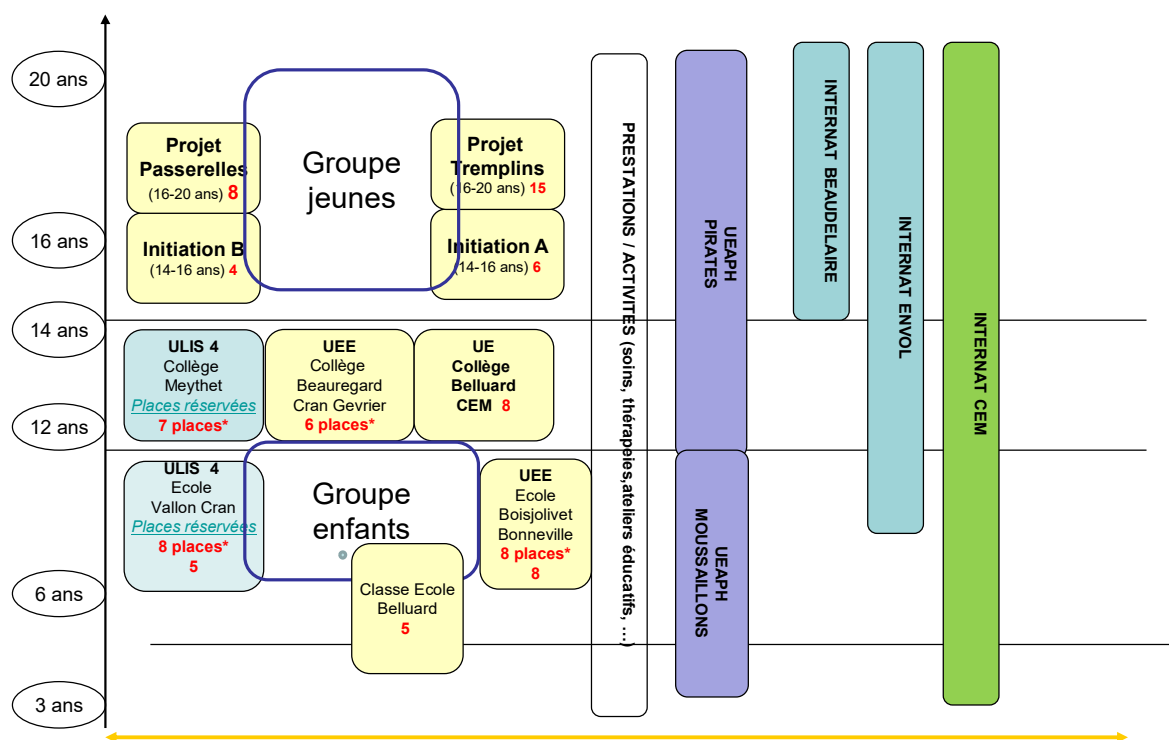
20 ans

16 ans

14 ans

12 ans

6 ans

3 ans

Projet Passerelles (16-20 ans) 8

Groupe jeunes

Projet Tremplins (16-20 ans) 15

Initiation B (14-16 ans) 4

Initiation A (14-16 ans) 6

ULIS 4 Collège Meythet Places réservées 7 places*

UEE Collège Beauregard Cran Gevrier 6 places*

UE Collège Belluard CEM 8

ULIS 4 Ecole Vallon Cran Places réservées 8 places* 5

Groupe enfants

UEE Ecole Boisjolivet Bonneville 8 places* 8

Classe Ecole Belluard 5

PRESTATIONS / ACTIVITES (soins, thérapies,ateliers éducatifs, …)

UEAPH PIRATES

UEAPH MOUSSAILLONS

INTERNAT BEAUDELAIRE

INTERNAT ENVOL

INTERNAT CEM